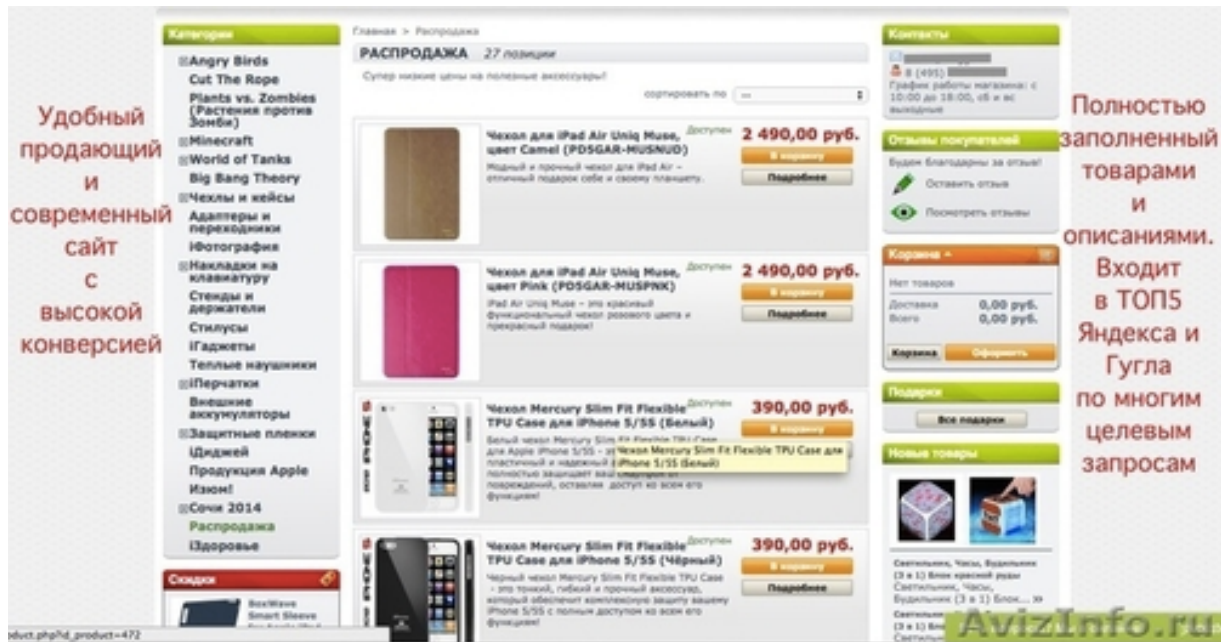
Удобный продающий и современный сайт с высокой конверсией

Категории
Angry Birds
Cut The Rope
Plants vs. Zombies (Растения против Зомби)
Minecraft
World of Tanks
Big Bang Theory
Чехлы и кейсы
Адаптеры и переходники
iФотография
Накладки на клавиатуру
Стенды и держатели
Стилусы
iГаджеты
Теплые наушники
iПерчатки
Внешние аккумуляторы
Защитные пленки
iДиджей
Продукция Apple
Изюм!
Сочи 2014
Распродажа
iЗдоровье

Скидки
BoxWave Smart Sleeve

Главная > Распродажа
РАСПРОДАЖА 27 позиции
Супер низкие цены на полезные аксессуары!
сортировать по —

Чехол для iPad Air Uniq Muse, цвет Camel (PDSGAR-MUSNUD)
Доступен
2 490,00 руб.
В корзину
Подробнее
Модный и прочный чехол для iPad Air - отличный подарок себе и своему планшету.

Чехол для iPad Air Uniq Muse, цвет Pink (PDSGAR-MUSPNK)
Доступен
2 490,00 руб.
В корзину
Подробнее
iPad Air Uniq Muse - это красивый функциональный чехол розового цвета и прекрасный подарок!

Чехол Mercury Slim Fit Flexible TPU Case для iPhone 5/5S (Белый)
Доступен
390,00 руб.
В корзину
Белый чехол Mercury Slim Fit Flexible TPU Case для Apple iPhone 5/5S - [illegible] пластичный и надежный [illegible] полностью защищает ваш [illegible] повреждений, оставляя доступ ко всем его функциям!
Чехол Mercury Slim Fit Flexible TPU Case для iPhone 5/5S (Белый)

Чехол Mercury Slim Fit Flexible TPU Case для iPhone 5/5S (Чёрный)
Доступен
390,00 руб.
В корзину
Подробнее
Черный чехол Mercury Slim Fit Flexible TPU Case - это тонкий, гибкий и прочный аксессуар, который обеспечит комплексную защиту вашему iPhone 5/5S с полным доступом ко всем его функциям!

Контакты
8 (495)
График работы магазина: с 10:00 до 18:00, сб и вс выходные

Отзывы покупателей
Будем благодарны за отзыв!
Оставить отзыв
Посмотреть отзывы

Корзина
Нет товаров
Доставка 0,00 руб.
Всего 0,00 руб.
Корзина
Оформить

Подарки
Все подарки

Новые товары
Светильник, Часы, Будильник (3 в 1) Блок красной руды
Светильник, Часы, Будильник (3 в 1) Блок... »
Светильник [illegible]

Полностью заполненный товарами и описаниями. Входит в ТОП5 Яндекса и Гугла по многим целевым запросам

oduct.php?id_product=472
AvizInfo.ru